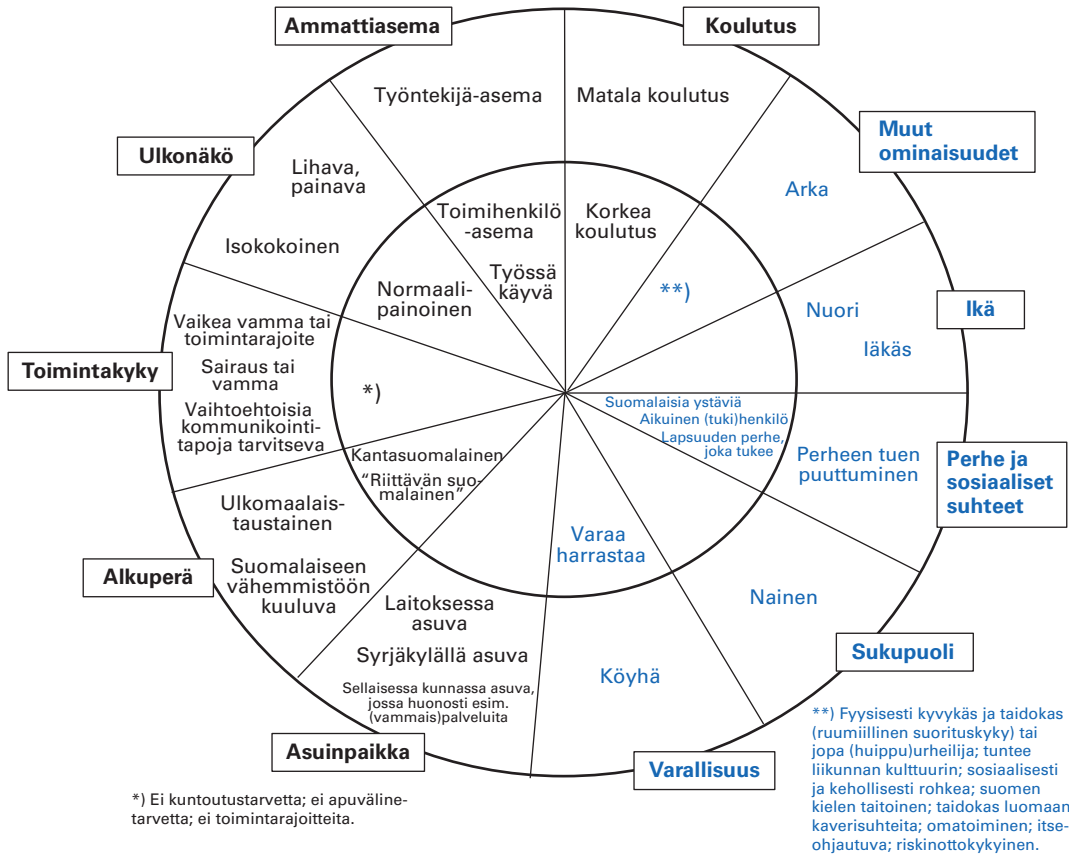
Ammattiasema

Koulutus

Työntekijä-asema

Matala koulutus

Muut ominaisuudet

Ulkonäkö

Lihava, painava

Toimihenkilö-asema

Korkea koulutus

Arka

Isokokoinen

Työssä käyvä

Normaali-painoinen

**)

Nuori

Ikä

Iäkäs

Vaikea vamma tai toimintarajoite

Toimintakyky

Sairaus tai vamma

*)

Vaihtoehtoisia kommunikointitapoja tarvitseva

Suomalaisia ystäviä

Aikuinen (tuki)henkilö

Lapsuuden perhe, joka tukee

Perheen tuen puuttuminen

Perhe ja sosiaaliset suhteet

Kantasuomalainen

"Riittävän suomalainen"

Ulkomaalaistaustainen

Varaa harrastaa

Suomalaiseen vähemmistöön kuuluva

Alkuperä

Laitoksessa asuva

Nainen

Syrjäkylällä asuva

Sukupuoli

Köyhä

Sellaisessa kunnassa asuva, jossa huonosti esim. (vammais)palveluita

Asuinpaikka

Varallisuus

**) Fyysisesti kyvykäs ja taidokas (ruumiillinen suorituskyky) tai jopa (huippu)urheilija; tuntee liikunnan kulttuurin; sosiaalisesti ja kehollisesti rohkea; suomen kielen taitoinen; taidokas luomaan kaverisuhteita; omatoiminen; itseohjautuva; riskinottokykyinen.

*) Ei kuntoutustarvetta; ei apuvälinetarvetta; ei toimintarajoitteita.